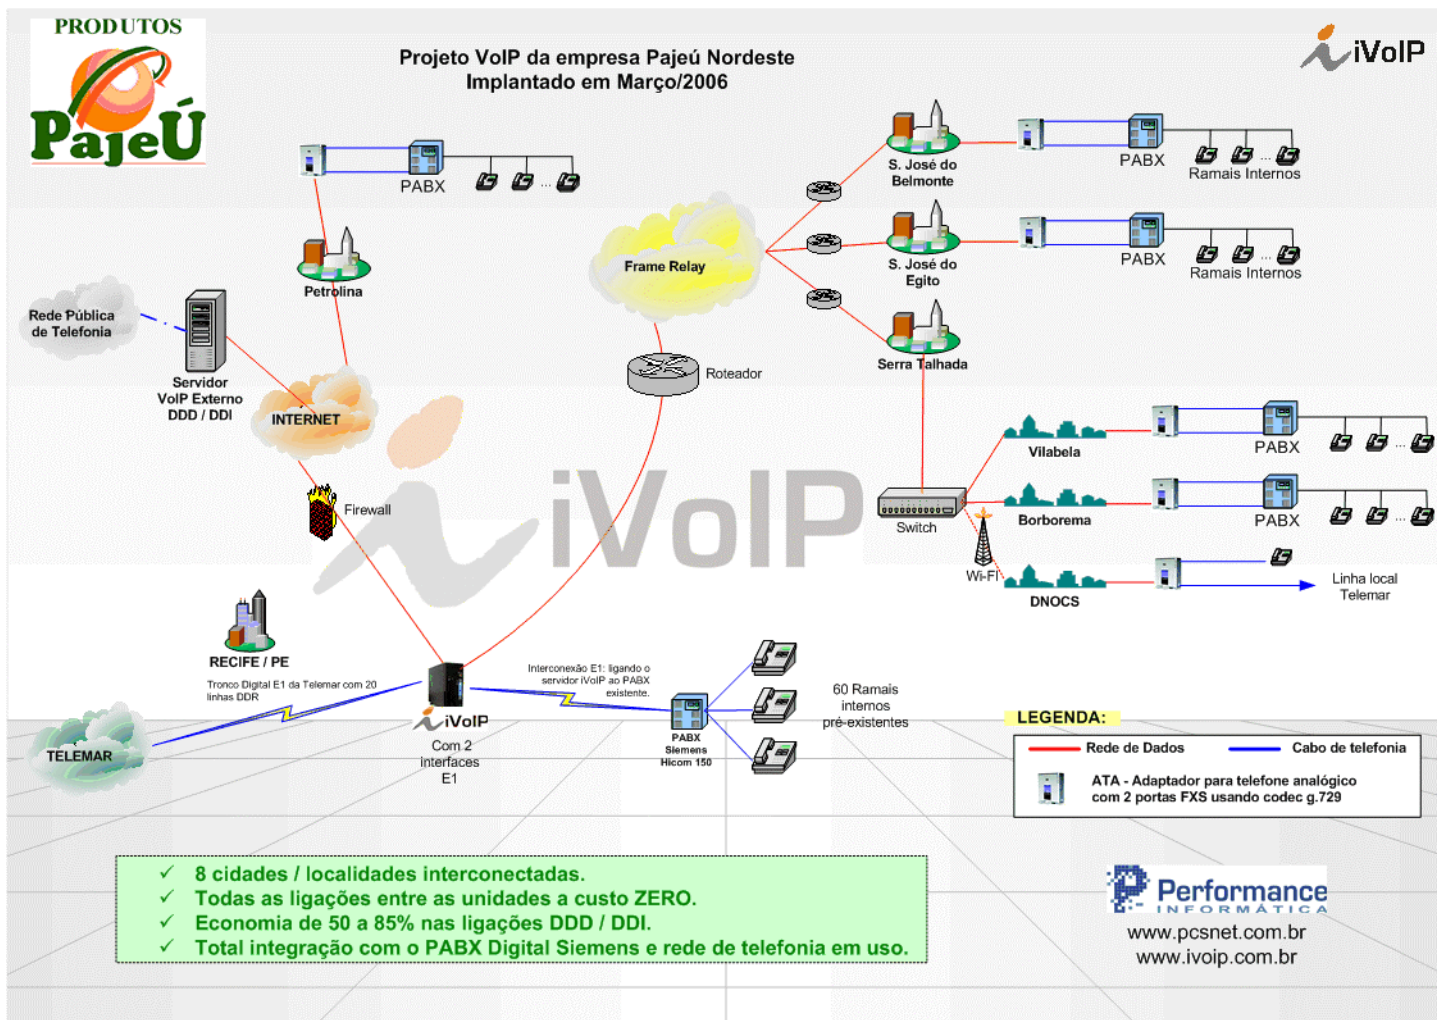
PRODUTOS
PajeÚ

Projeto VoIP da empresa Pajeú Nordeste
Implantado em Março/2006

iVoIP

PABX
...
Petrolina
Rede Pública de Telefonia
Servidor VoIP Externo DDD / DDI
INTERNET
Firewall
Frame Relay
Roteador
S. José do Belmonte
PABX
...
Ramais Internos
S. José do Egito
PABX
...
Ramais Internos
Serra Talhada
Vilabela
PABX
...
Switch
Borborema
PABX
...
Wi-Fi
DNOCS
Linha local Telemar

iVoIP

RECIFE / PE
Tronco Digital E1 da Telemar com 20 linhas DDR
TELEMAR
iVoIP
Com 2 interfaces E1
Interconexão E1: ligando o servidor iVoIP ao PABX existente.
PABX Siemens Hicom 150
60 Ramais internos pré-existentes

LEGENDA:
Rede de Dados
Cabo de telefonia
ATA - Adaptador para telefone analógico com 2 portas FXS usando codec g.729

✓ 8 cidades / localidades interconectadas.
✓ Todas as ligações entre as unidades a custo ZERO.
✓ Economia de 50 a 85% nas ligações DDD / DDI.
✓ Total integração com o PABX Digital Siemens e rede de telefonia em uso.

Performance
INFORMÁTICA
www.pcsnet.com.br
www.ivoip.com.br